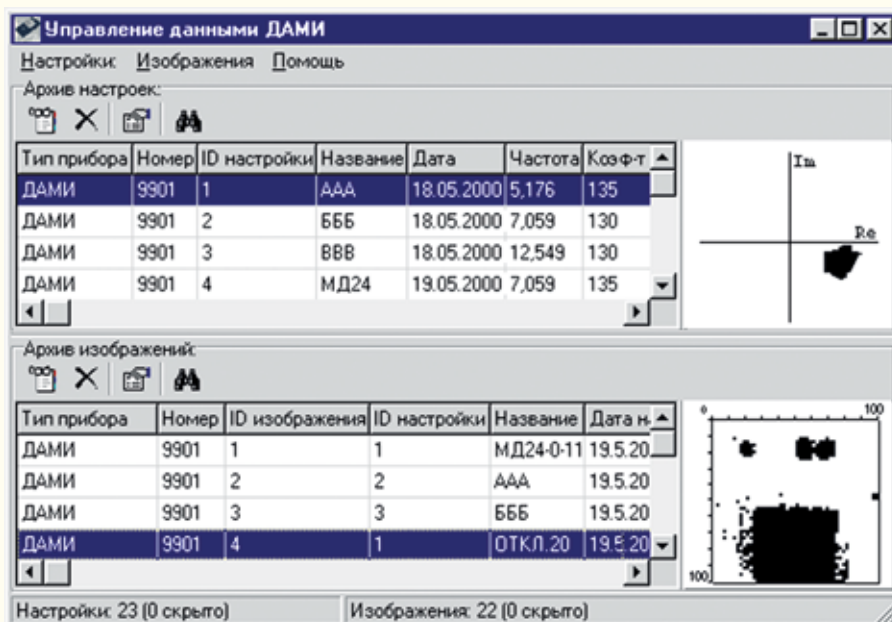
Управление данными ДАМИ

Настройки Изображения Помощь

Архив настроек:

| Тип прибора | Номер | ID настройки | Название | Дата | Частота | Коэф-т |
|---|---|---|---|---|---|---|
| ДАМИ | 9901 | 1 | ААА | 18.05.2000 | 5,176 | 135 |
| ДАМИ | 9901 | 2 | БББ | 18.05.2000 | 7,059 | 130 |
| ДАМИ | 9901 | 3 | ВВВ | 18.05.2000 | 12,549 | 130 |
| ДАМИ | 9901 | 4 | МД24 | 19.05.2000 | 7,059 | 135 |

Im

Re

Архив изображений:

| Тип прибора | Номер | ID изображения | ID настройки | Название | Дата н |
|---|---|---|---|---|---|
| ДАМИ | 9901 | 1 | 1 | МД24-0-11 | 19.5.20 |
| ДАМИ | 9901 | 2 | 2 | ААА | 19.5.20 |
| ДАМИ | 9901 | 3 | 3 | БББ | 19.5.20 |
| ДАМИ | 9901 | 4 | 1 | ОТКЛ.20 | 19.5.20 |

0

100

100

Настройки: 23 (0 скрыто)

Изображения: 22 (0 скрыто)